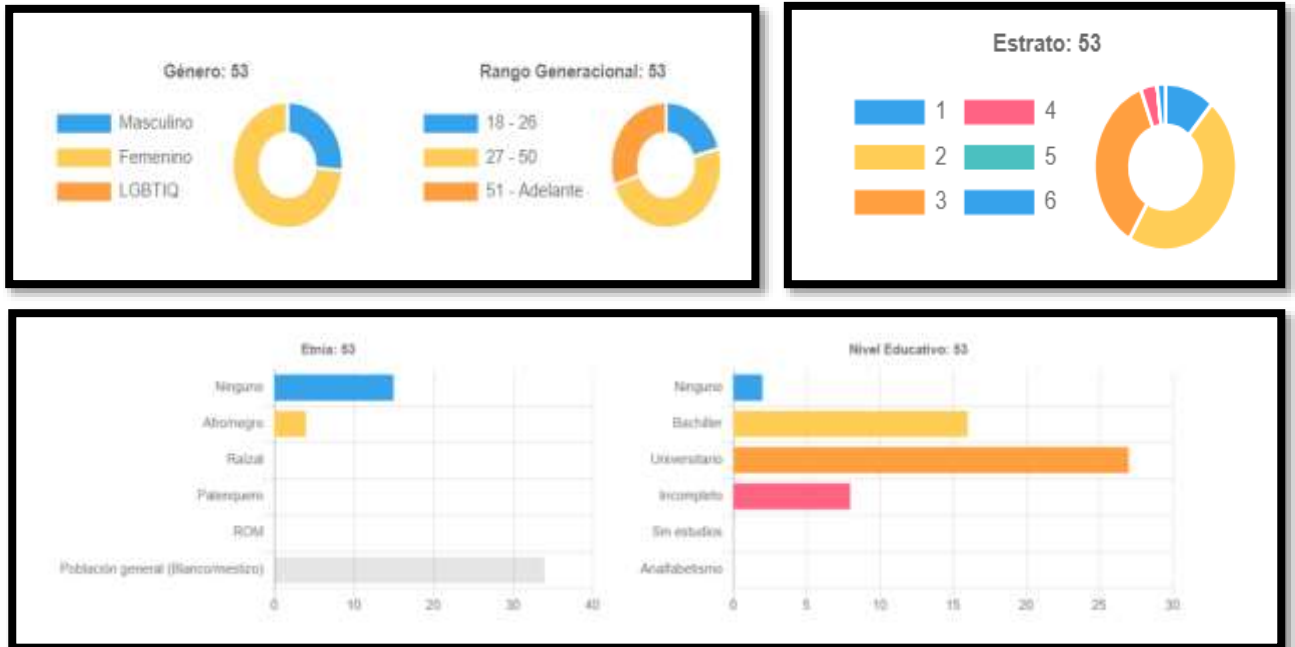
Género: 53

Masculino
Femenino
LGBTIQ

Rango Generacional: 53

18 - 26
27 - 50
51 - Adelante

Estrato: 53

1
4
2
5
3
6

Etnia: 53

Ninguno
Afronegro
Raizal
Palenquero
ROM
Población general (Blanco/mestizo)

0
10
20
30
40

Nivel Educativo: 53

Ninguno
Bachiller
Universitario
Incompleto
Sin estudios
Analfabetismo

0
5
10
15
20
25
30